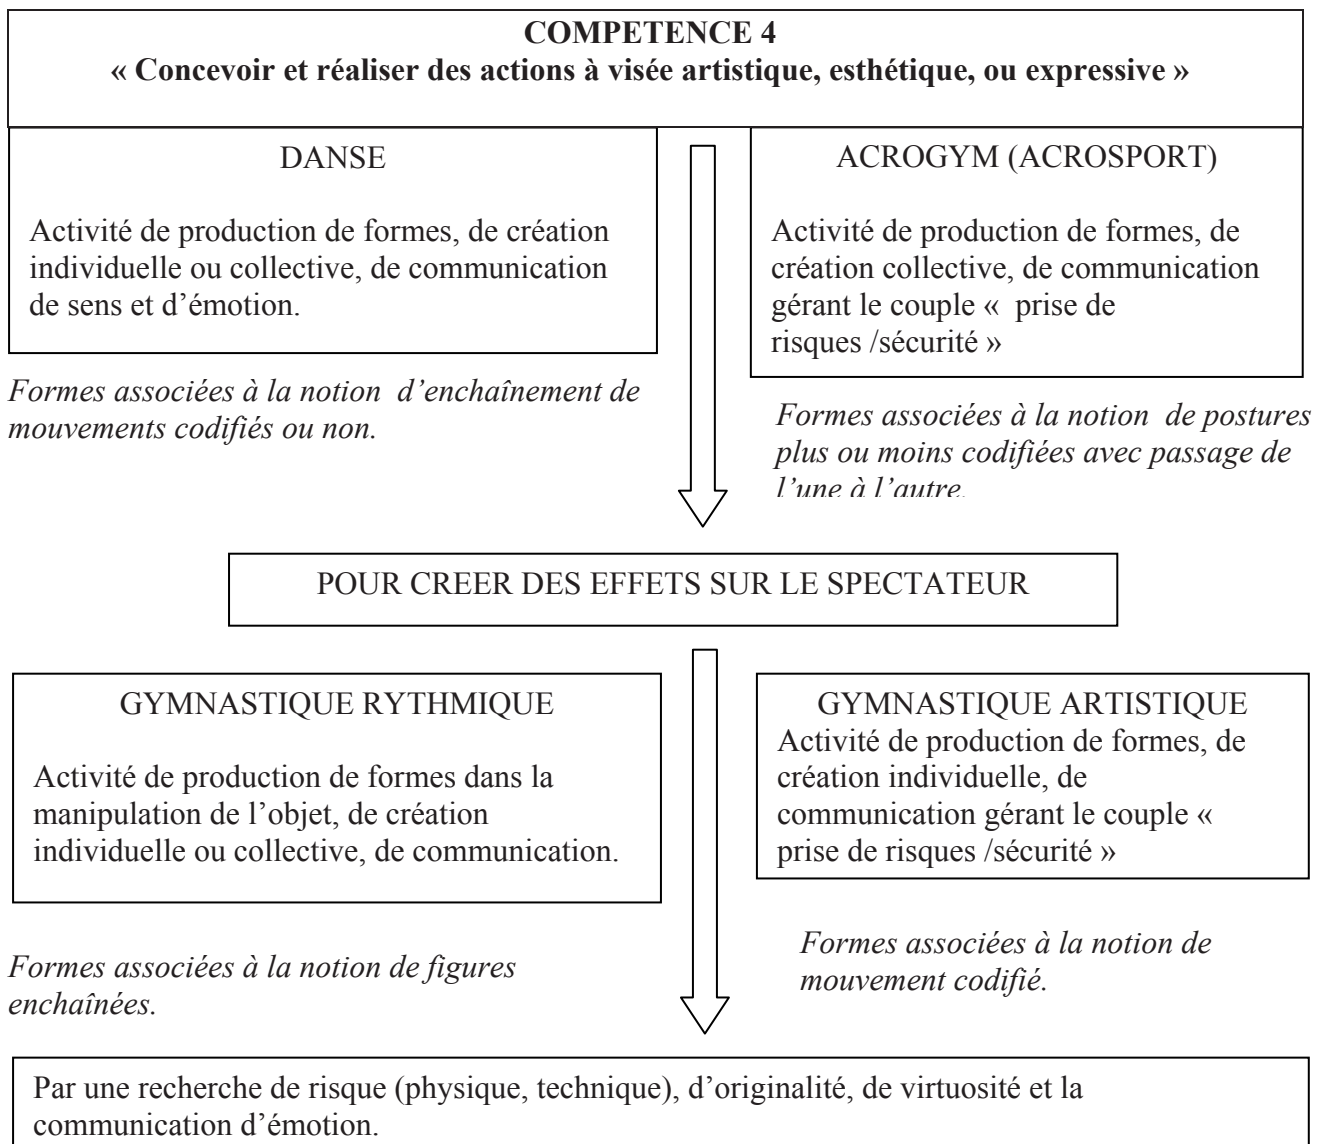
**COMPETENCE 4**
**« Concevoir et réaliser des actions à visée artistique, esthétique, ou expressive »**

DANSE

Activité de production de formes, de création individuelle ou collective, de communication de sens et d'émotion.

*Formes associées à la notion d'enchaînement de mouvements codifiés ou non.*

ACROGYM (ACROSPORT)

Activité de production de formes, de création collective, de communication gérant le couple « prise de risques /sécurité »

*Formes associées à la notion de postures plus ou moins codifiées avec passage de l'une à l'autre.*

POUR CREER DES EFFETS SUR LE SPECTATEUR

GYMNASTIQUE RYTHMIQUE

Activité de production de formes dans la manipulation de l'objet, de création individuelle ou collective, de communication.

*Formes associées à la notion de figures enchaînées.*

GYMNASTIQUE ARTISTIQUE

Activité de production de formes, de création individuelle, de communication gérant le couple « prise de risques /sécurité »

*Formes associées à la notion de mouvement codifié.*

Par une recherche de risque (physique, technique), d'originalité, de virtuosité et la communication d'émotion.